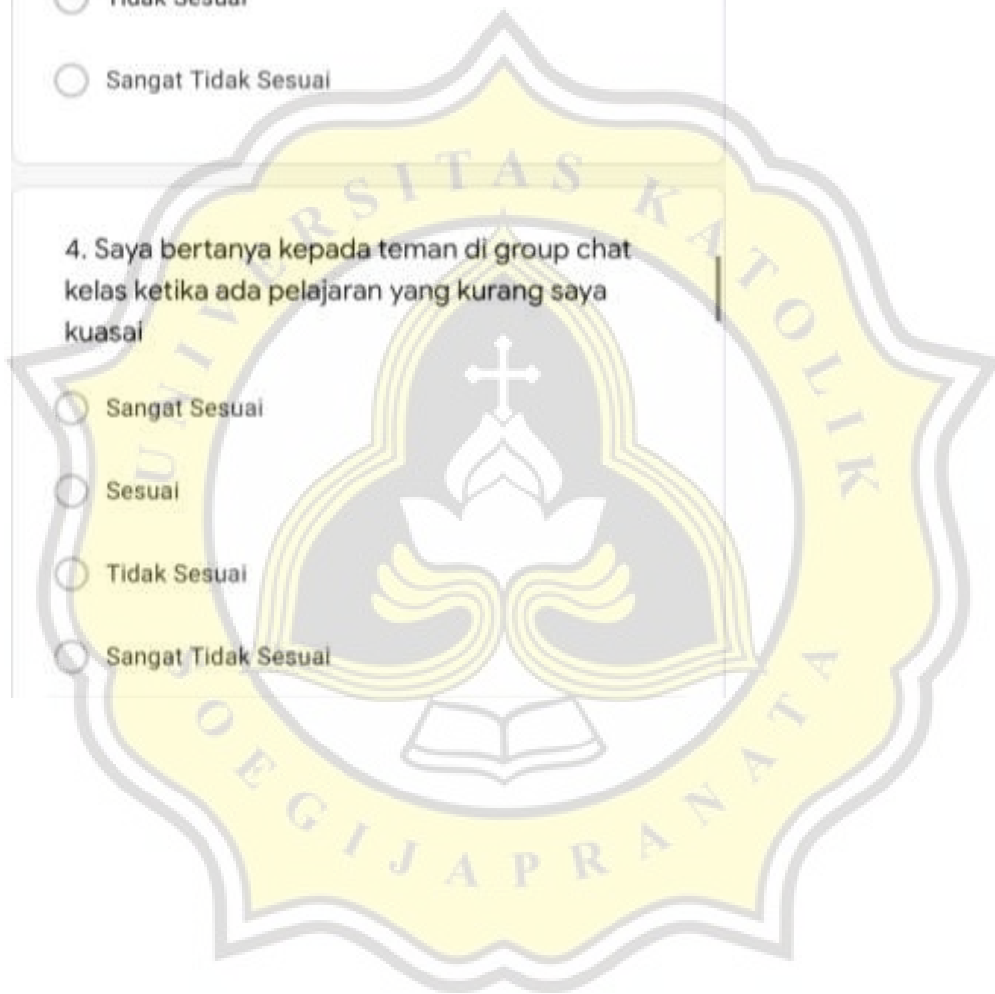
Tidak Sesuai

Sangat Tidak Sesuai

4. Saya bertanya kepada teman di group chat kelas ketika ada pelajaran yang kurang saya kuasai

Sangat Sesuai

Sesuai

Tidak Sesuai

Sangat Tidak Sesuai

UNIVERSITAS KATOLIK SOEGIJAPRANATA